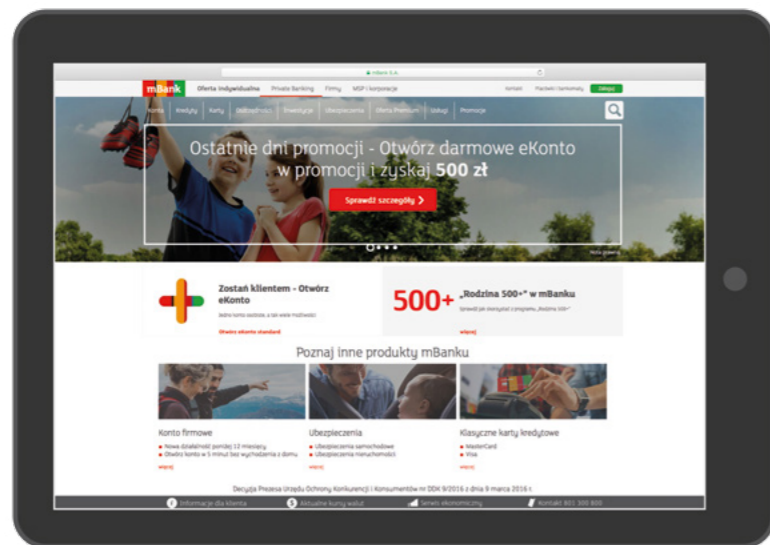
mBank S.A.

mBank Oferta indywidualna Private Banking Firmy MSP i korporacje Kontakt Placówki i bankomaty Zaloguj

Konta Kredyty Karty Oszczędności Inwestycje Ubezpieczenia Oferta Premium Usługi Promocje

Ostatnie dni promocji - Otwórz darmowe eKonto w promocji i zyskaj 500 zł

Sprawdź szczegóły

Zostań klientem - Otwórz eKonto

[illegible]

Otwórz eKonto standard

500+ „Rodzina 500+" w mBanku

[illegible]

więcej

Poznaj inne produkty mBanku

Konto firmowe

Nowa działalność poniżej 12 miesięcy
Otwórz konto w 5 minut bez wychodzenia z domu

więcej

Ubezpieczenia

Ubezpieczenia samochodowe
Ubezpieczenia nieruchomości

więcej

Klasyczne karty kredytowe

MasterCard
Visa

więcej

Decyzja Prezesa Urzędu Ochrony Konkurencji i Konsumentów nr DDK 9/2016 z dnia 9 marca 2016 r.

Informacje dla klienta Aktualne kursy walut Serwis ekonomiczny Kontakt 801 300 800